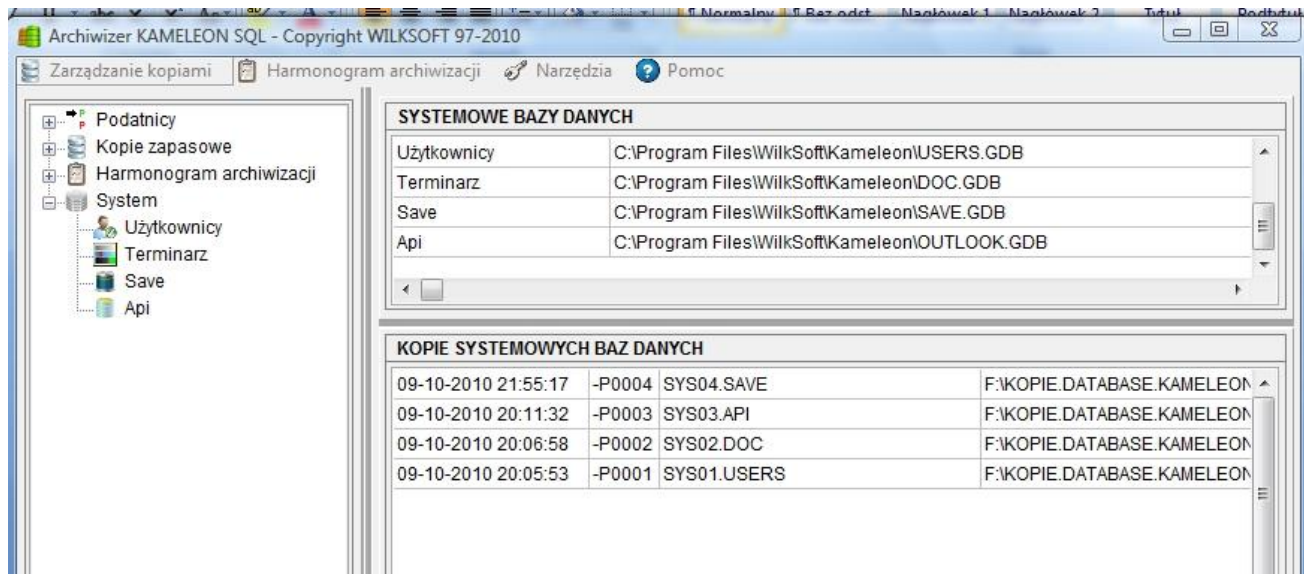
¶ Normalny ¶ Bez odst... Nagłówek 1 Nagłówek 2 Tytuł Podtytuł

Archiwizer KAMELEON SQL - Copyright WILKSOFT 97-2010

Zarządzanie kopiami Harmonogram archiwizacji Narzędzia Pomoc

Podatnicy
Kopie zapasowe
Harmonogram archiwizacji
System
Użytkownicy
Terminarz
Save
Api

SYSTEMOWE BAZY DANYCH

| | |
|---|---|
| Użytkownicy | C:\Program Files\WilkSoft\Kameleon\USERS.GDB |
| Terminarz | C:\Program Files\WilkSoft\Kameleon\DOC.GDB |
| Save | C:\Program Files\WilkSoft\Kameleon\SAVE.GDB |
| Api | C:\Program Files\WilkSoft\Kameleon\OUTLOOK.GDB |

KOPIE SYSTEMOWYCH BAZ DANYCH

| | | | |
|---|---|---|---|
| 09-10-2010 21:55:17 | -P0004 | SYS04.SAVE | F:\KOPIE.DATABASE.KAMELEON |
| 09-10-2010 20:11:32 | -P0003 | SYS03.API | F:\KOPIE.DATABASE.KAMELEON |
| 09-10-2010 20:06:58 | -P0002 | SYS02.DOC | F:\KOPIE.DATABASE.KAMELEON |
| 09-10-2010 20:05:53 | -P0001 | SYS01.USERS | F:\KOPIE.DATABASE.KAMELEON |